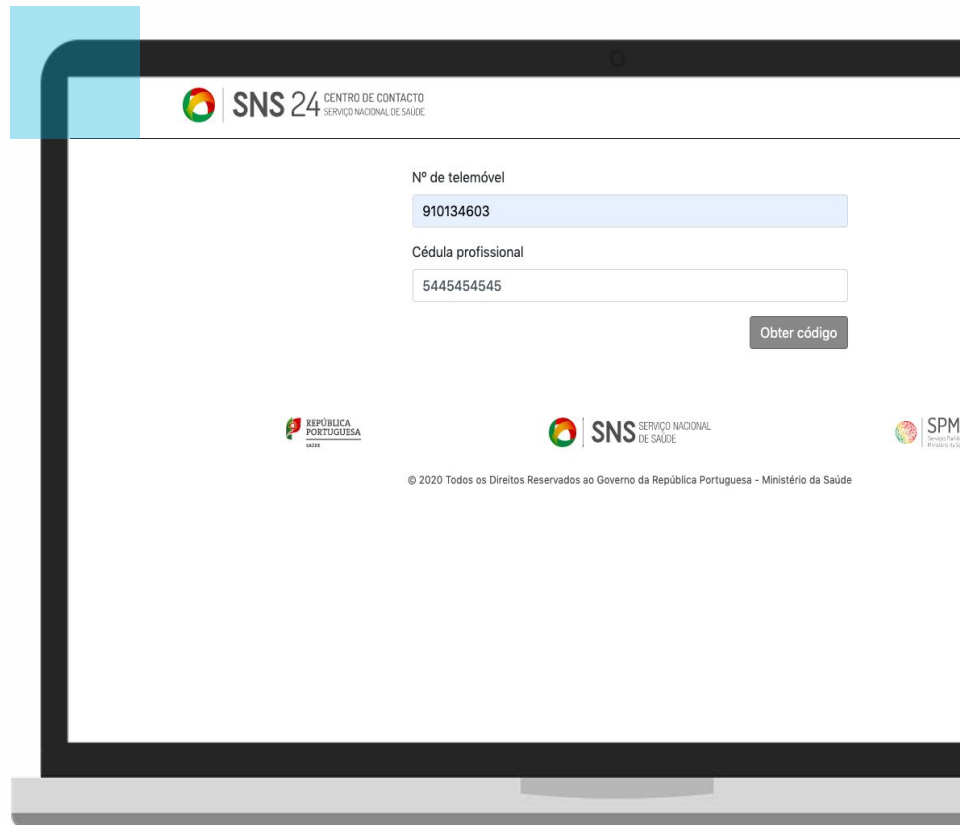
SNS 24 CENTRO DE CONTACTO SERVIÇO NACIONAL DE SAÚDE

Nº de telemóvel

910134603

Cédula profissional

5445454545

Obter código

REPÚBLICA PORTUGUESA SAÚDE

SNS SERVIÇO NACIONAL DE SAÚDE

SPM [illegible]

© 2020 Todos os Direitos Reservados ao Governo da República Portuguesa - Ministério da Saúde